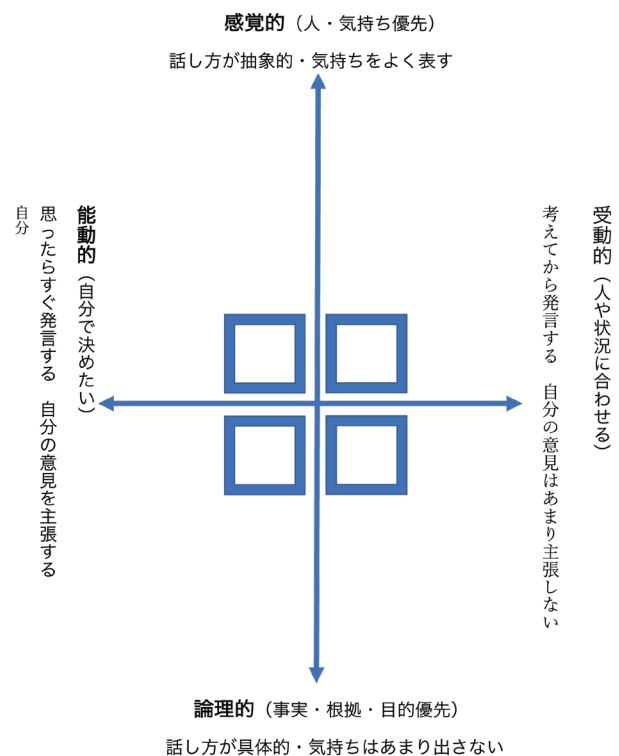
感覚的（人・気持ち優先）

話し方が抽象的・気持ちをよく表す

能動的（自分で決めたい）

思ったらすぐ発言する　自分の意見を主張する

自分

受動的（人や状況に合わせる）

考えてから発言する　自分の意見はあまり主張しない

論理的（事実・根拠・目的優先）

話し方が具体的・気持ちはあまり出さない